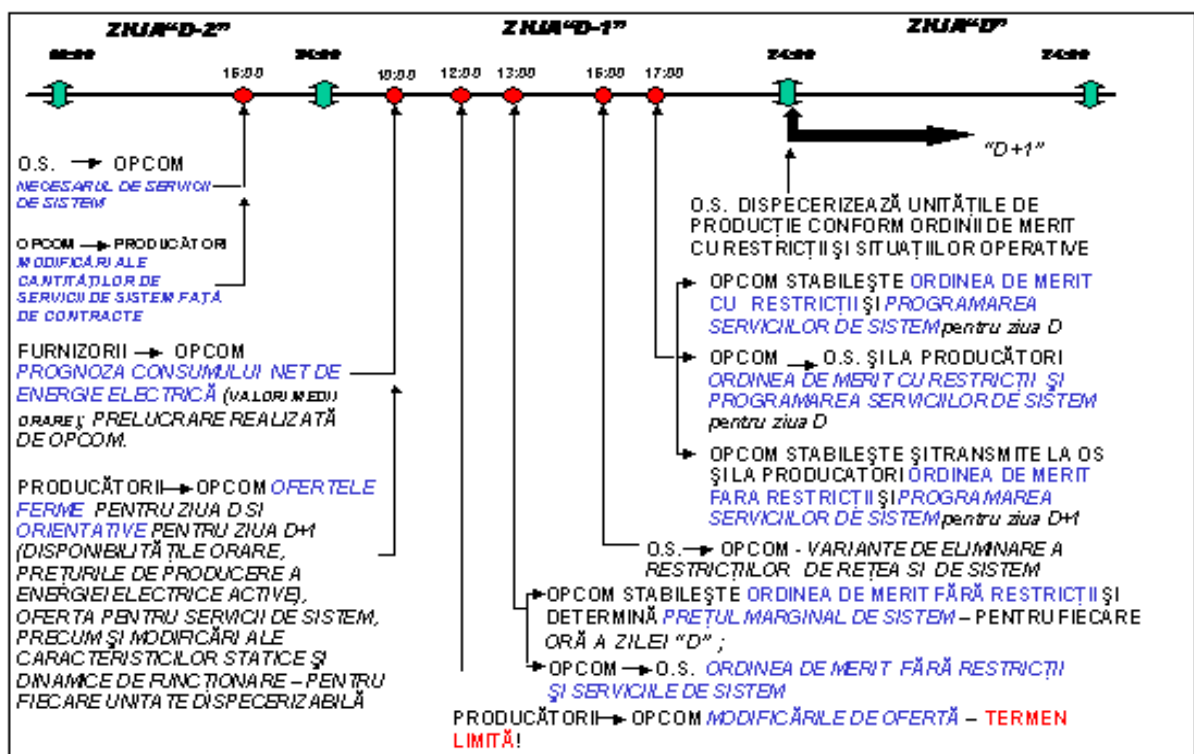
ZIUA"D-2"

ZIUA"D-1"

ZIUA"D"

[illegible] 15:00 24:00 10:00 12:00 13:00 16:00 17:00 24:00 24:00

"D+1"

O.S. → OPCOM
NECESARUL DE SERVICII DE SISTEM

OPCOM → PRODUCĂTORI
MODIFICĂRI ALE CANTITĂȚILOR DE SERVICII DE SISTEM FAȚĂ DE CONTRACTE

FURNIZORII → OPCOM
PROGNOZA CONSUMULUI NET DE ENERGIE ELECTRICĂ (VALORI MEDII ORARE); PRELUCRARE REALIZATĂ DE OPCOM.

PRODUCĂTORII → OPCOM OFERTELE FERME PENTRU ZIUA D SI ORIENTATIVE PENTRU ZIUA D+1 (DISPONIBILITĂȚILE ORARE, PREȚURILE DE PRODUCERE A ENERGIEI ELECTRICE ACTIVE), OFERTA PENTRU SERVICII DE SISTEM, PRECUM ȘI MODIFICĂRI ALE CARACTERISTICILOR STATICE ȘI DINAMICE DE FUNCȚIONARE – PENTRU FIECARE UNITATE DISPECERIZABILĂ

O.S. DISPECERIZEAZĂ UNITĂȚILE DE PRODUCȚIE CONFORM ORDINII DE MERIT CU RESTRICȚII ȘI SITUAȚIILOR OPERATIVE

OPCOM STABILEȘTE ORDINEA DE MERIT CU RESTRICȚII ȘI PROGRAMAREA SERVICIILOR DE SISTEM pentru ziua D

OPCOM → O.S. ȘI LA PRODUCĂTORI ORDINEA DE MERIT CU RESTRICȚII ȘI PROGRAMAREA SERVICIILOR DE SISTEM pentru ziua D

OPCOM STABILEȘTE ȘI TRANSMITE LA OS ȘI LA PRODUCATORI ORDINEA DE MERIT FARA RESTRICȚII ȘI PROGRAMAREA SERVICIILOR DE SISTEM pentru ziua D+1

O.S. → OPCOM - VARIANTE DE ELIMINARE A RESTRICȚIILOR DE REȚEA SI DE SISTEM

OPCOM STABILEȘTE ORDINEA DE MERIT FĂRĂ RESTRICȚII ȘI DETERMINĂ PREȚUL MARGINAL DE SISTEM – PENTRU FIECARE ORĂ A ZILEI "D" ;

OPCOM → O.S. ORDINEA DE MERIT FĂRĂ RESTRICȚII ȘI SERVICIILE DE SISTEM

PRODUCĂTORII → OPCOM MODIFICĂRILE DE OFERTĂ – TERMEN LIMITĂ!